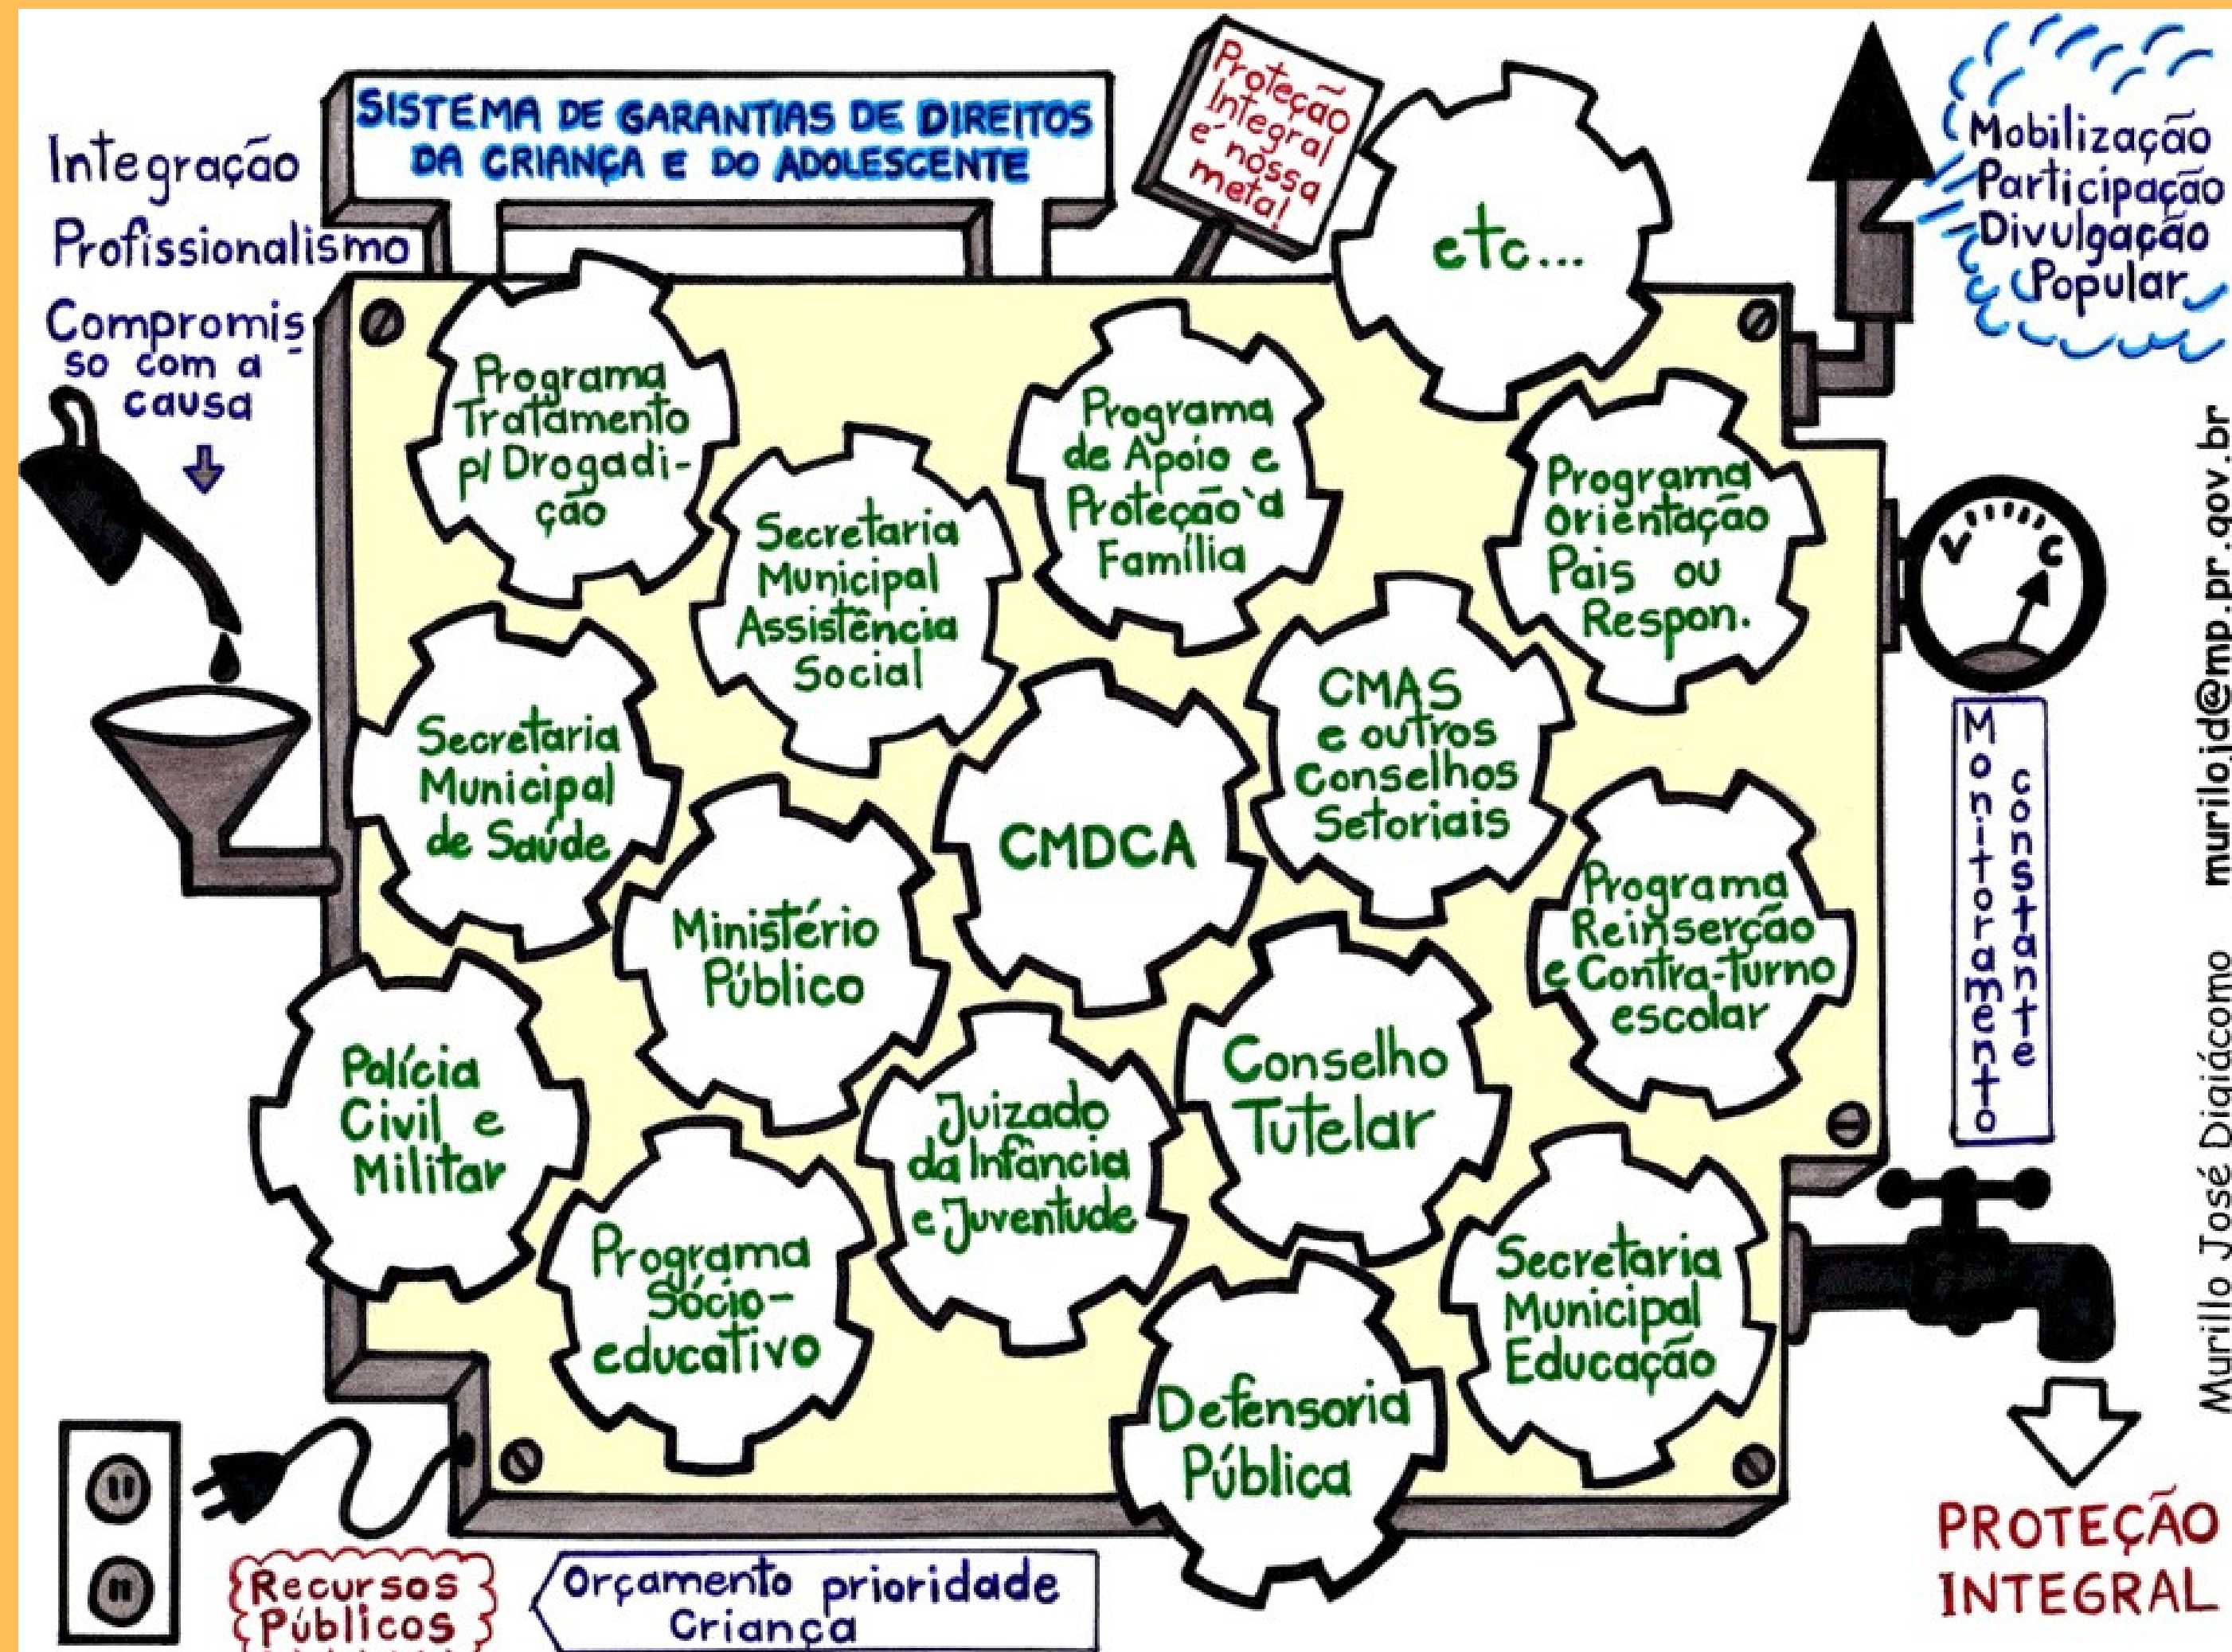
SISTEMA DE GARANTIAS DE DIREITOS DA CRIANÇA E DO ADOLESCENTE

Proteção Integral é nossa meta!

Integração

Profissionalismo

Compromisso com a causa

Mobilização Participação Divulgação Popular

etc...

Programa Tratamento p/ Drogadição

Secretaria Municipal Assistência Social

Programa de Apoio e Proteção à Família

Programa Orientação Pais ou Respon.

Secretaria Municipal de Saúde

CMDCA

CMAS e outros Conselhos Setoriais

Ministério Público

Programa Reinserção e Contra-turno escolar

Polícia Civil e Militar

Juizado da Infância e Juventude

Conselho Tutelar

Programa Sócio-educativo

Secretaria Municipal Educação

Defensoria Pública

Monitoramento constante

murilojd@mp.pr.gov.br

Murillo José Digiácomo

Recursos Públicos

Orçamento prioridade Criança

PROTEÇÃO INTEGRAL